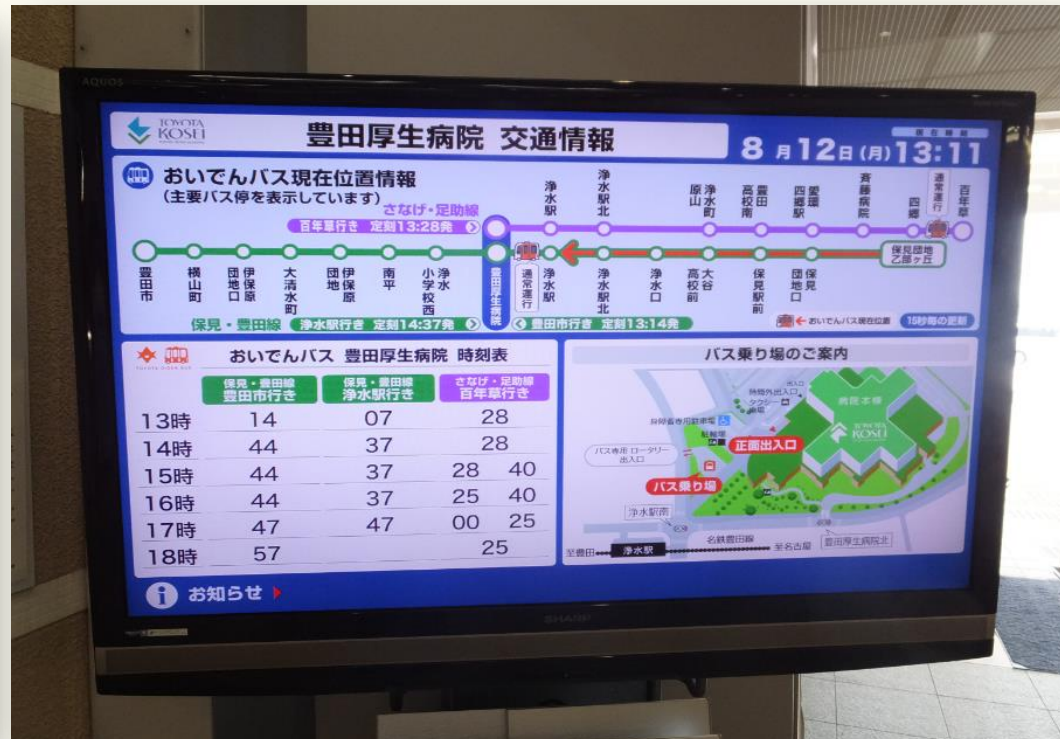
AQUOS

TOYOTA KOSEI

豊田厚生病院 交通情報

現在時刻

8月12日(月)13:11

おいでんバス現在位置情報
(主要バス停を表示しています)

さなげ・足助線

百年草行き 定刻13:28発

浄水駅 浄水駅北 原山 浄水町 高校南 豊田 四郷駅 愛環 四郷 斉藤病院 四郷 通常運行 百年草

豊田市 横山町 団地口 伊保原 大清水町 団地 伊保原 南平 小学校西 浄水 豊田厚生病院 通常運行 浄水駅 浄水駅北 浄水口 高校前 大谷 保見駅前 団地口 保見 保見団地 乙部ヶ丘

保見・豊田線 浄水駅行き 定刻14:37発 豊田市行き 定刻13:14発

おいでんバス現在位置 15秒毎の更新

おいでんバス 豊田厚生病院 時刻表

| | 保見・豊田線 豊田市行き | 保見・豊田線 浄水駅行き | さなげ・足助線 百年草行き |
|---|---|---|---|
| 13時 | 14 | 07 | 28 |
| 14時 | 44 | 37 | 28 |
| 15時 | 44 | 37 | 28 40 |
| 16時 | 44 | 37 | 25 40 |
| 17時 | 47 | 47 | 00 25 |
| 18時 | 57 | | 25 |

バス乗り場のご案内

病院本棟

TOYOTA KOSEI

正面出入口

バス乗り場

バス専用 ロータリー 出入口

浄水駅南

名鉄豊田線

至豊田 浄水駅 至名古屋

豊田厚生病院北

お知らせ

SHARP